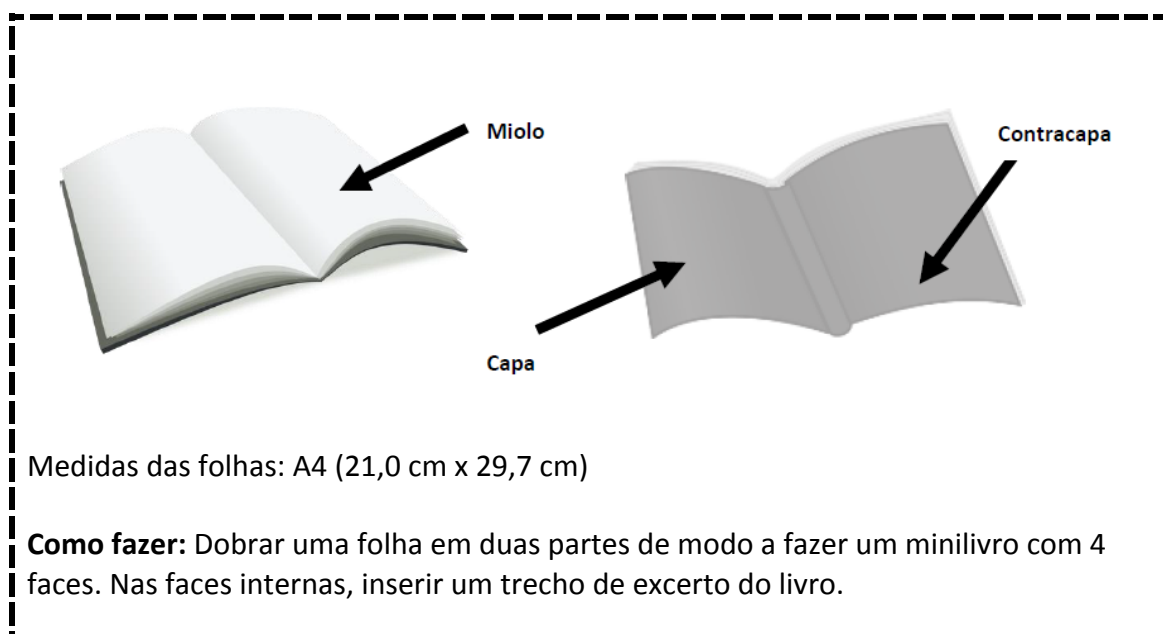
Miolo

Contracapa

Capa

Medidas das folhas: A4 (21,0 cm x 29,7 cm)

**Como fazer:** Dobrar uma folha em duas partes de modo a fazer um minilivro com 4 faces. Nas faces internas, inserir um trecho de excerto do livro.